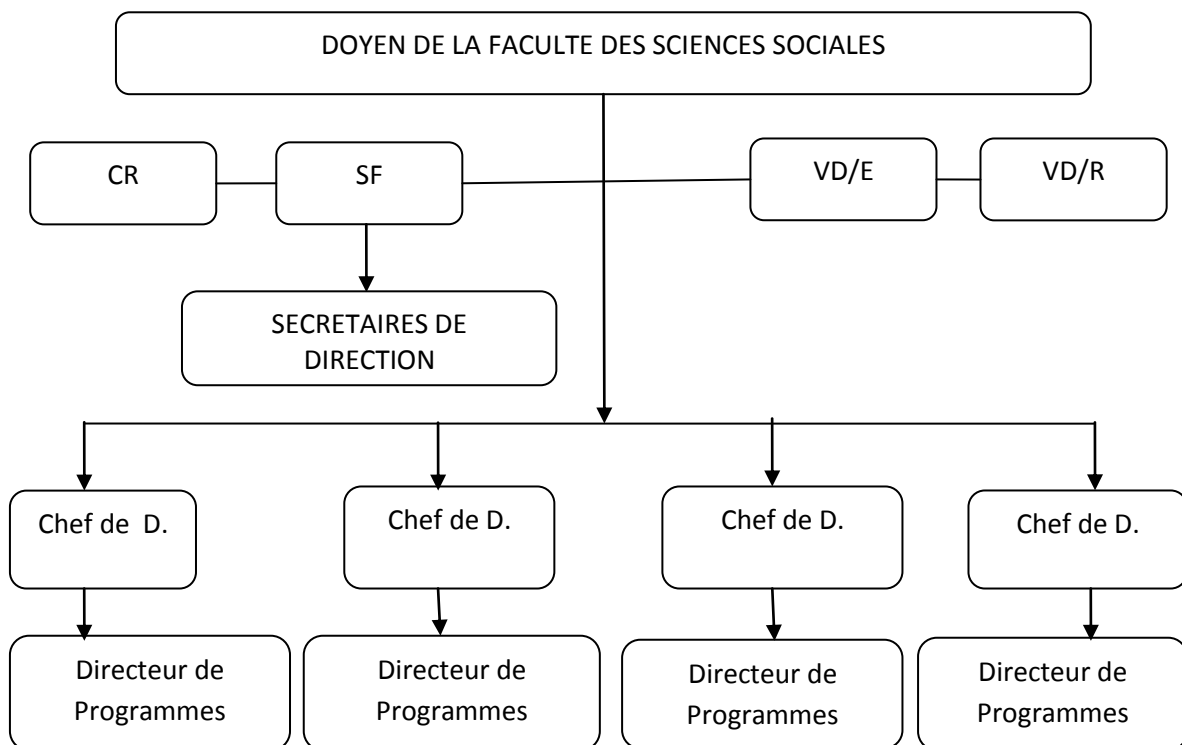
DOYEN DE LA FACULTE DES SCIENCES SOCIALES

CR

SF

VD/E

VD/R

SECRETAIRES DE DIRECTION

Chef de D.

Chef de D.

Chef de D.

Chef de D.

Directeur de Programmes

Directeur de Programmes

Directeur de Programmes

Directeur de Programmes